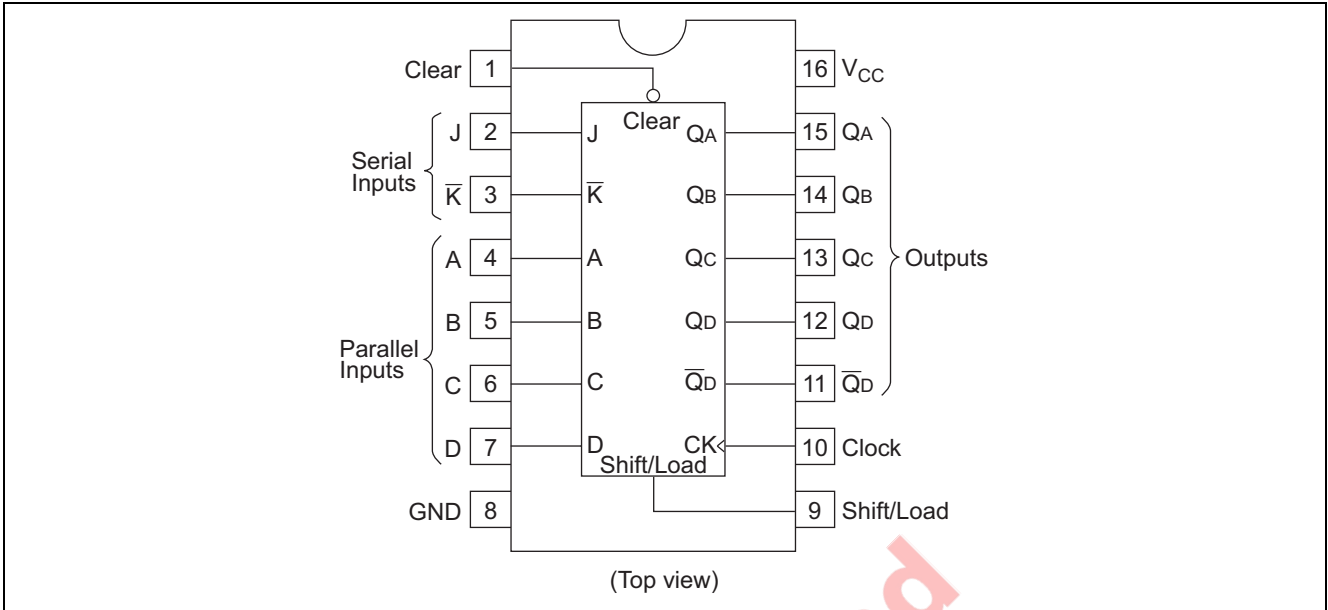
Clear 1
16 $V_{CC}$
Clear
Serial Inputs
J 2
J
$Q_A$
15 $Q_A$
$\overline{K}$ 3
$\overline{K}$
$Q_B$
14 $Q_B$
Parallel Inputs
A 4
A
$Q_C$
13 $Q_C$
Outputs
B 5
B
$Q_D$
12 $Q_D$
C 6
C
$\overline{Q}_D$
11 $\overline{Q}_D$
D 7
D
CK
10 Clock
Shift/Load
GND 8
9 Shift/Load
(Top view)